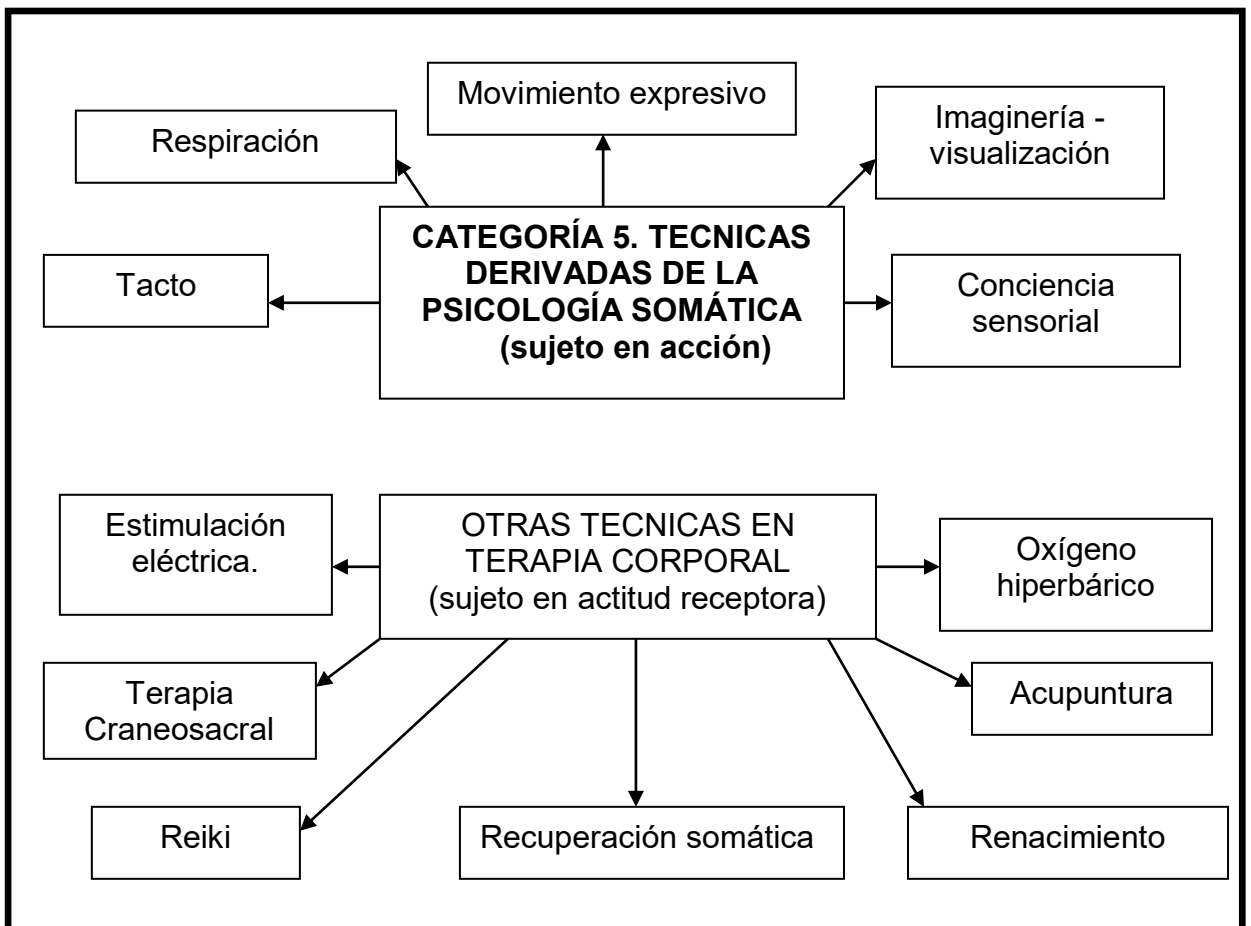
Movimiento expresivo

Respiración

Imaginería - visualización

**CATEGORÍA 5. TECNICAS DERIVADAS DE LA PSICOLOGÍA SOMÁTICA (sujeto en acción)**

Tacto

Conciencia sensorial

Estimulación eléctrica.

OTRAS TECNICAS EN TERAPIA CORPORAL (sujeto en actitud receptora)

Oxígeno hiperbárico

Terapia Craneosacral

Acupuntura

Reiki

Recuperación somática

Renacimiento